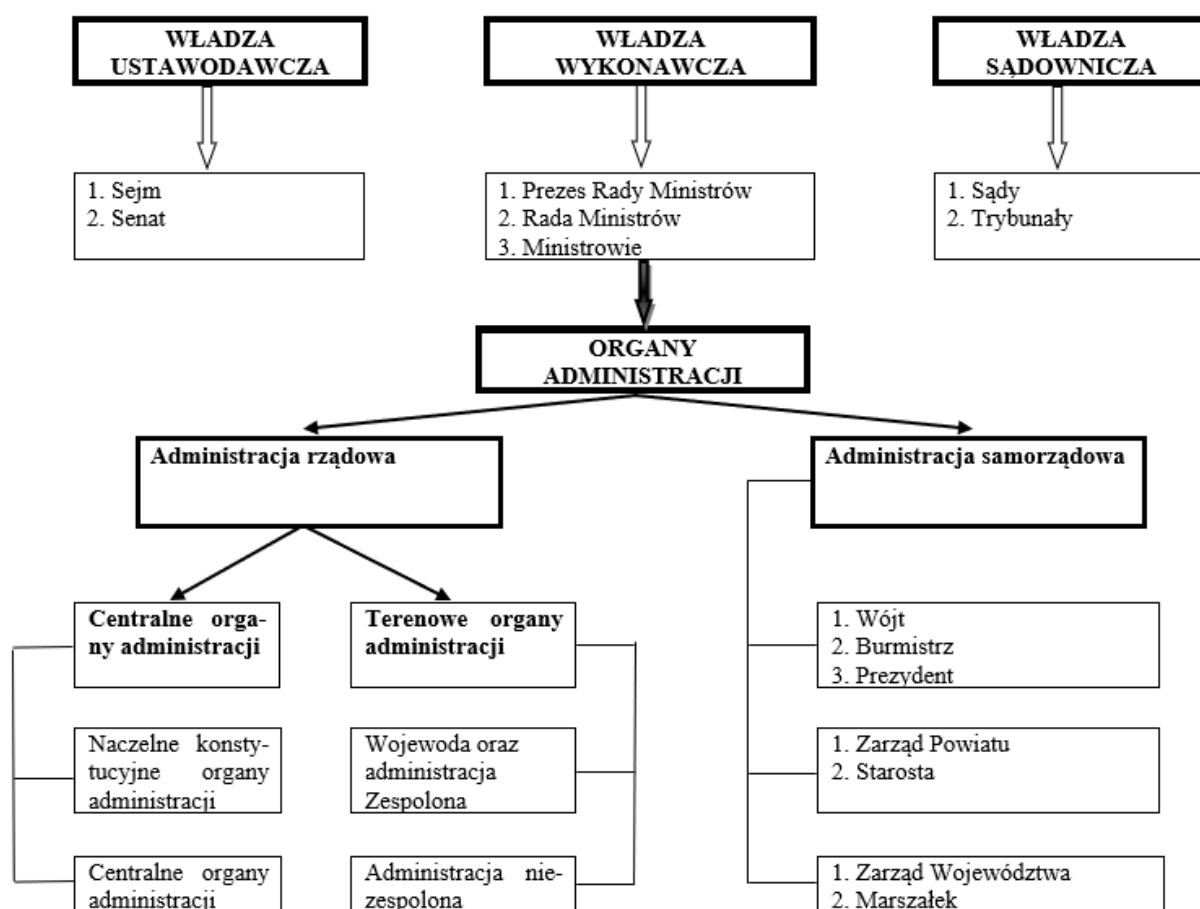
WŁADZA USTAWODAWCZA

WŁADZA WYKONAWCZA

WŁADZA SĄDOWNICZA

1. Sejm
2. Senat

1. Prezes Rady Ministrów
2. Rada Ministrów
3. Ministrowie

1. Sądy
2. Trybunały

ORGANY ADMINISTRACJI

Administracja rządowa

Administracja samorządowa

Centralne organy administracji

Terenowe organy administracji

Naczelne konstytucyjne organy administracji

Centralne organy administracji

Wojewoda oraz administracja Zespolona

Administracja niezespolona

1. Wójt
2. Burmistrz
3. Prezydent

1. Zarząd Powiatu
2. Starosta

1. Zarząd Województwa
2. Marszałek